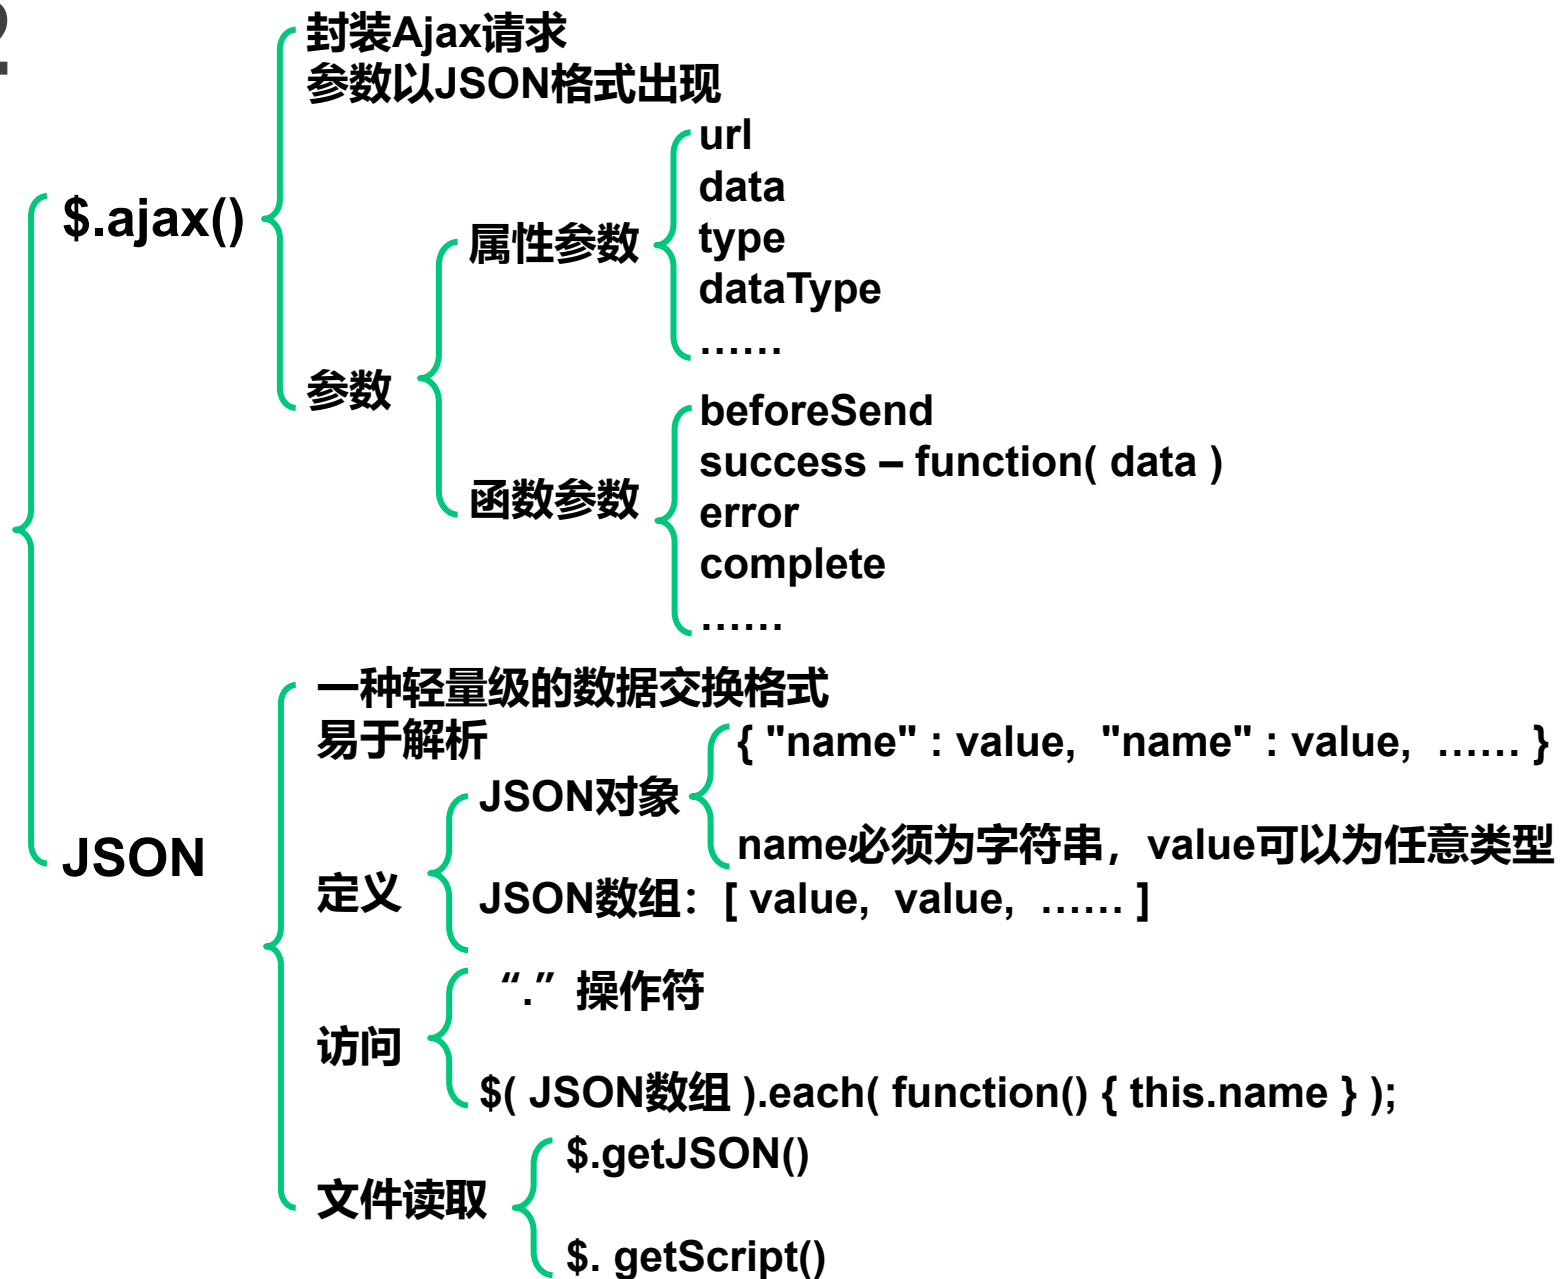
$.ajax()

封装Ajax请求
参数以JSON格式出现
参数
属性参数
url
data
type
dataType
……
函数参数
beforeSend
success – function( data )
error
complete
……

JSON

一种轻量级的数据交换格式
易于解析
定义
JSON对象
{ "name" : value，"name" : value，…… }
name必须为字符串，value可以为任意类型
JSON数组：[ value，value，…… ]
访问
“.” 操作符
$( JSON数组 ).each( function() { this.name } );
文件读取
$.getJSON()
$. getScript()